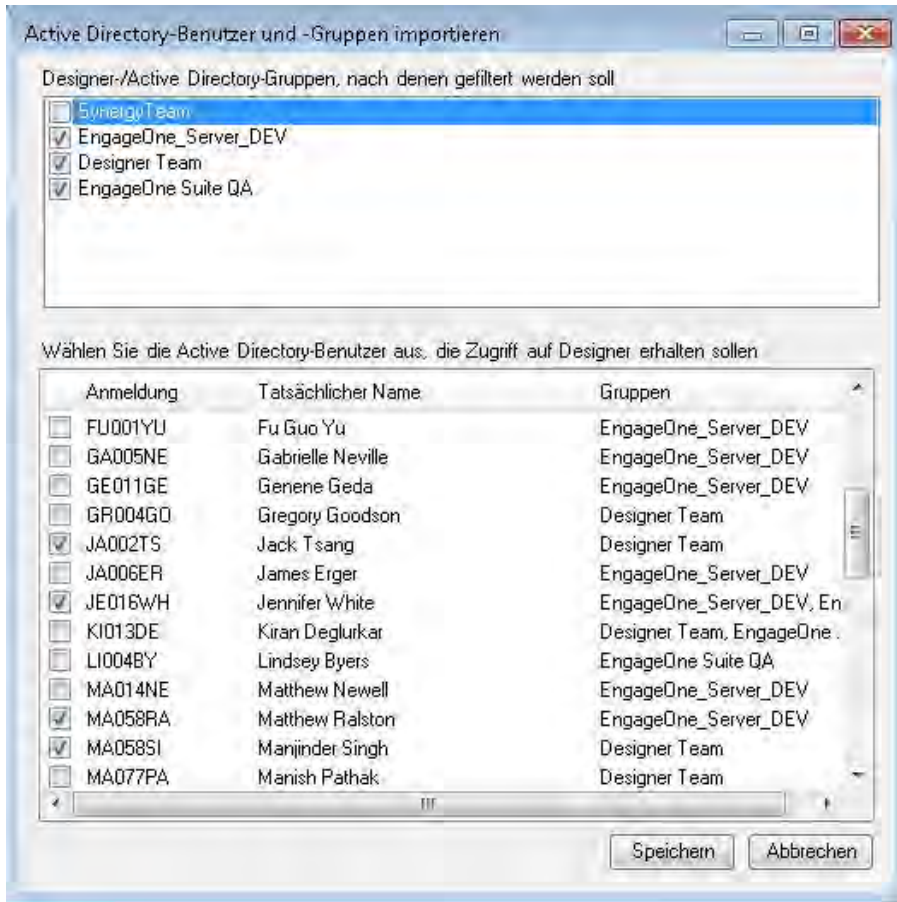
Active Directory-Benutzer und -Gruppen importieren

Designer-/Active Directory-Gruppen, nach denen gefiltert werden soll

SynergyTeam
EngageOne_Server_DEV
Designer Team
EngageOne Suite QA

Wählen Sie die Active Directory-Benutzer aus, die Zugriff auf Designer erhalten sollen

| Anmeldung | Tatsächlicher Name | Gruppen |
|---|---|---|
| FU001YU | Fu Guo Yu | EngageOne_Server_DEV |
| GA005NE | Gabrielle Neville | EngageOne_Server_DEV |
| GE011GE | Genene Geda | EngageOne_Server_DEV |
| GR004GO | Gregory Goodson | Designer Team |
| JA002TS | Jack Tsang | Designer Team |
| JA006ER | James Erger | EngageOne_Server_DEV |
| JE016WH | Jennifer White | EngageOne_Server_DEV, En |
| KI013DE | Kiran Deglurkar | Designer Team, EngageOne . |
| LI004BY | Lindsey Byers | EngageOne Suite QA |
| MA014NE | Matthew Newell | EngageOne_Server_DEV |
| MA058RA | Matthew Ralston | EngageOne_Server_DEV |
| MA058SI | Manjinder Singh | Designer Team |
| MA077PA | Manish Pathak | Designer Team |

Speichern Abbrechen